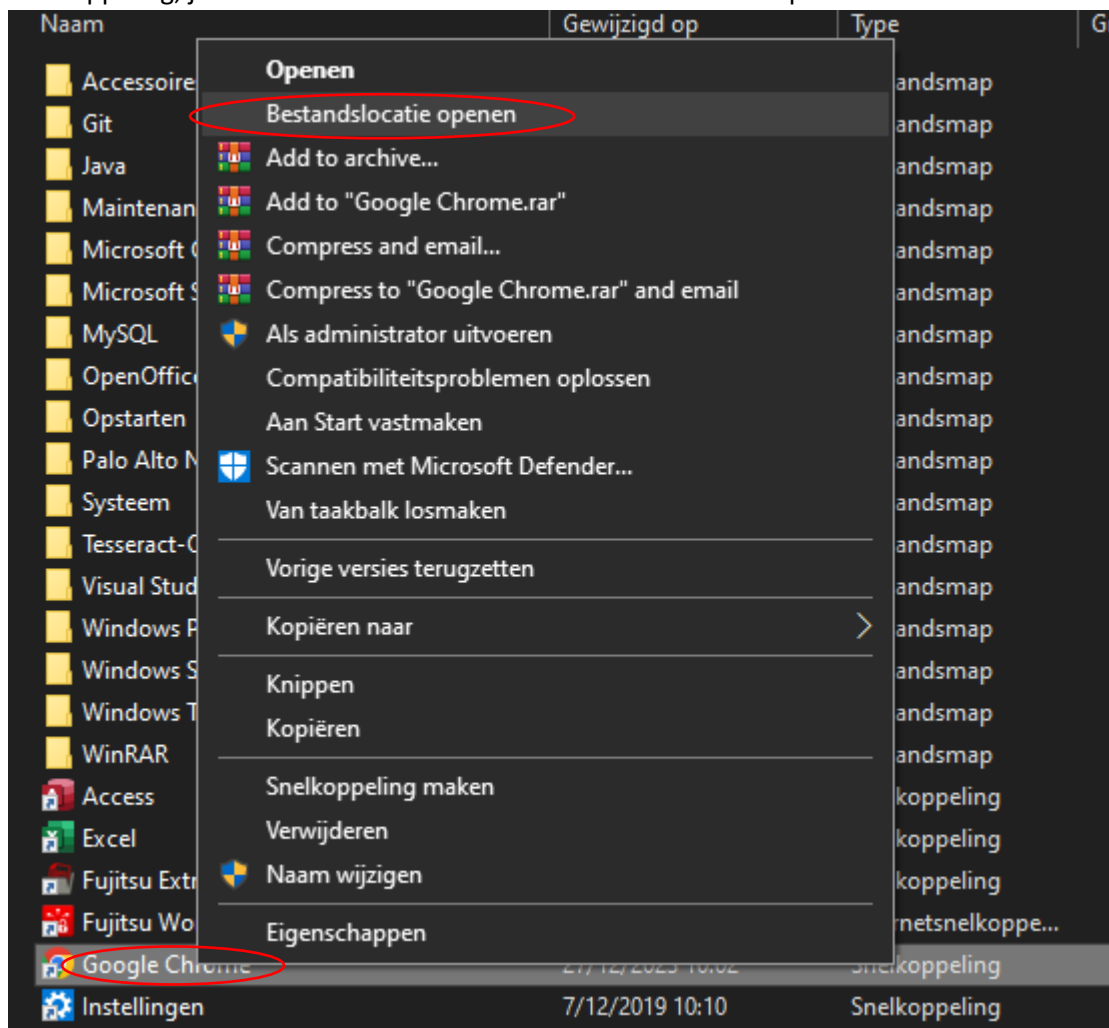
Naam | Gewijzigd op | Type | G

Accessoire
Git
Java
Maintenan
Microsoft
Microsoft
MySQL
OpenOffic
Opstarten
Palo Alto N
Systeem
Tesseract-
Visual Stud
Windows P
Windows S
Windows T
WinRAR
Access
Excel
Fujitsu Extr
Fujitsu Wo
Google Chrome
Instellingen

Openen
Bestandslocatie openen
Add to archive...
Add to "Google Chrome.rar"
Compress and email...
Compress to "Google Chrome.rar" and email
Als administrator uitvoeren
Compatibiliteitsproblemen oplossen
Aan Start vastmaken
Scannen met Microsoft Defender...
Van taakbalk losmaken
Vorige versies terugzetten
Kopiëren naar
Knippen
Kopiëren
Snelkoppeling maken
Verwijderen
Naam wijzigen
Eigenschappen

andsmap
andsmap
andsmap
andsmap
andsmap
andsmap
andsmap
andsmap
andsmap
andsmap
andsmap
andsmap
andsmap
andsmap
andsmap
andsmap
andsmap
kkoppeling
kkoppeling
kkoppeling
rnetsnelkoppe...
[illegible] Snelkoppeling
7/12/2019 10:10 Snelkoppeling